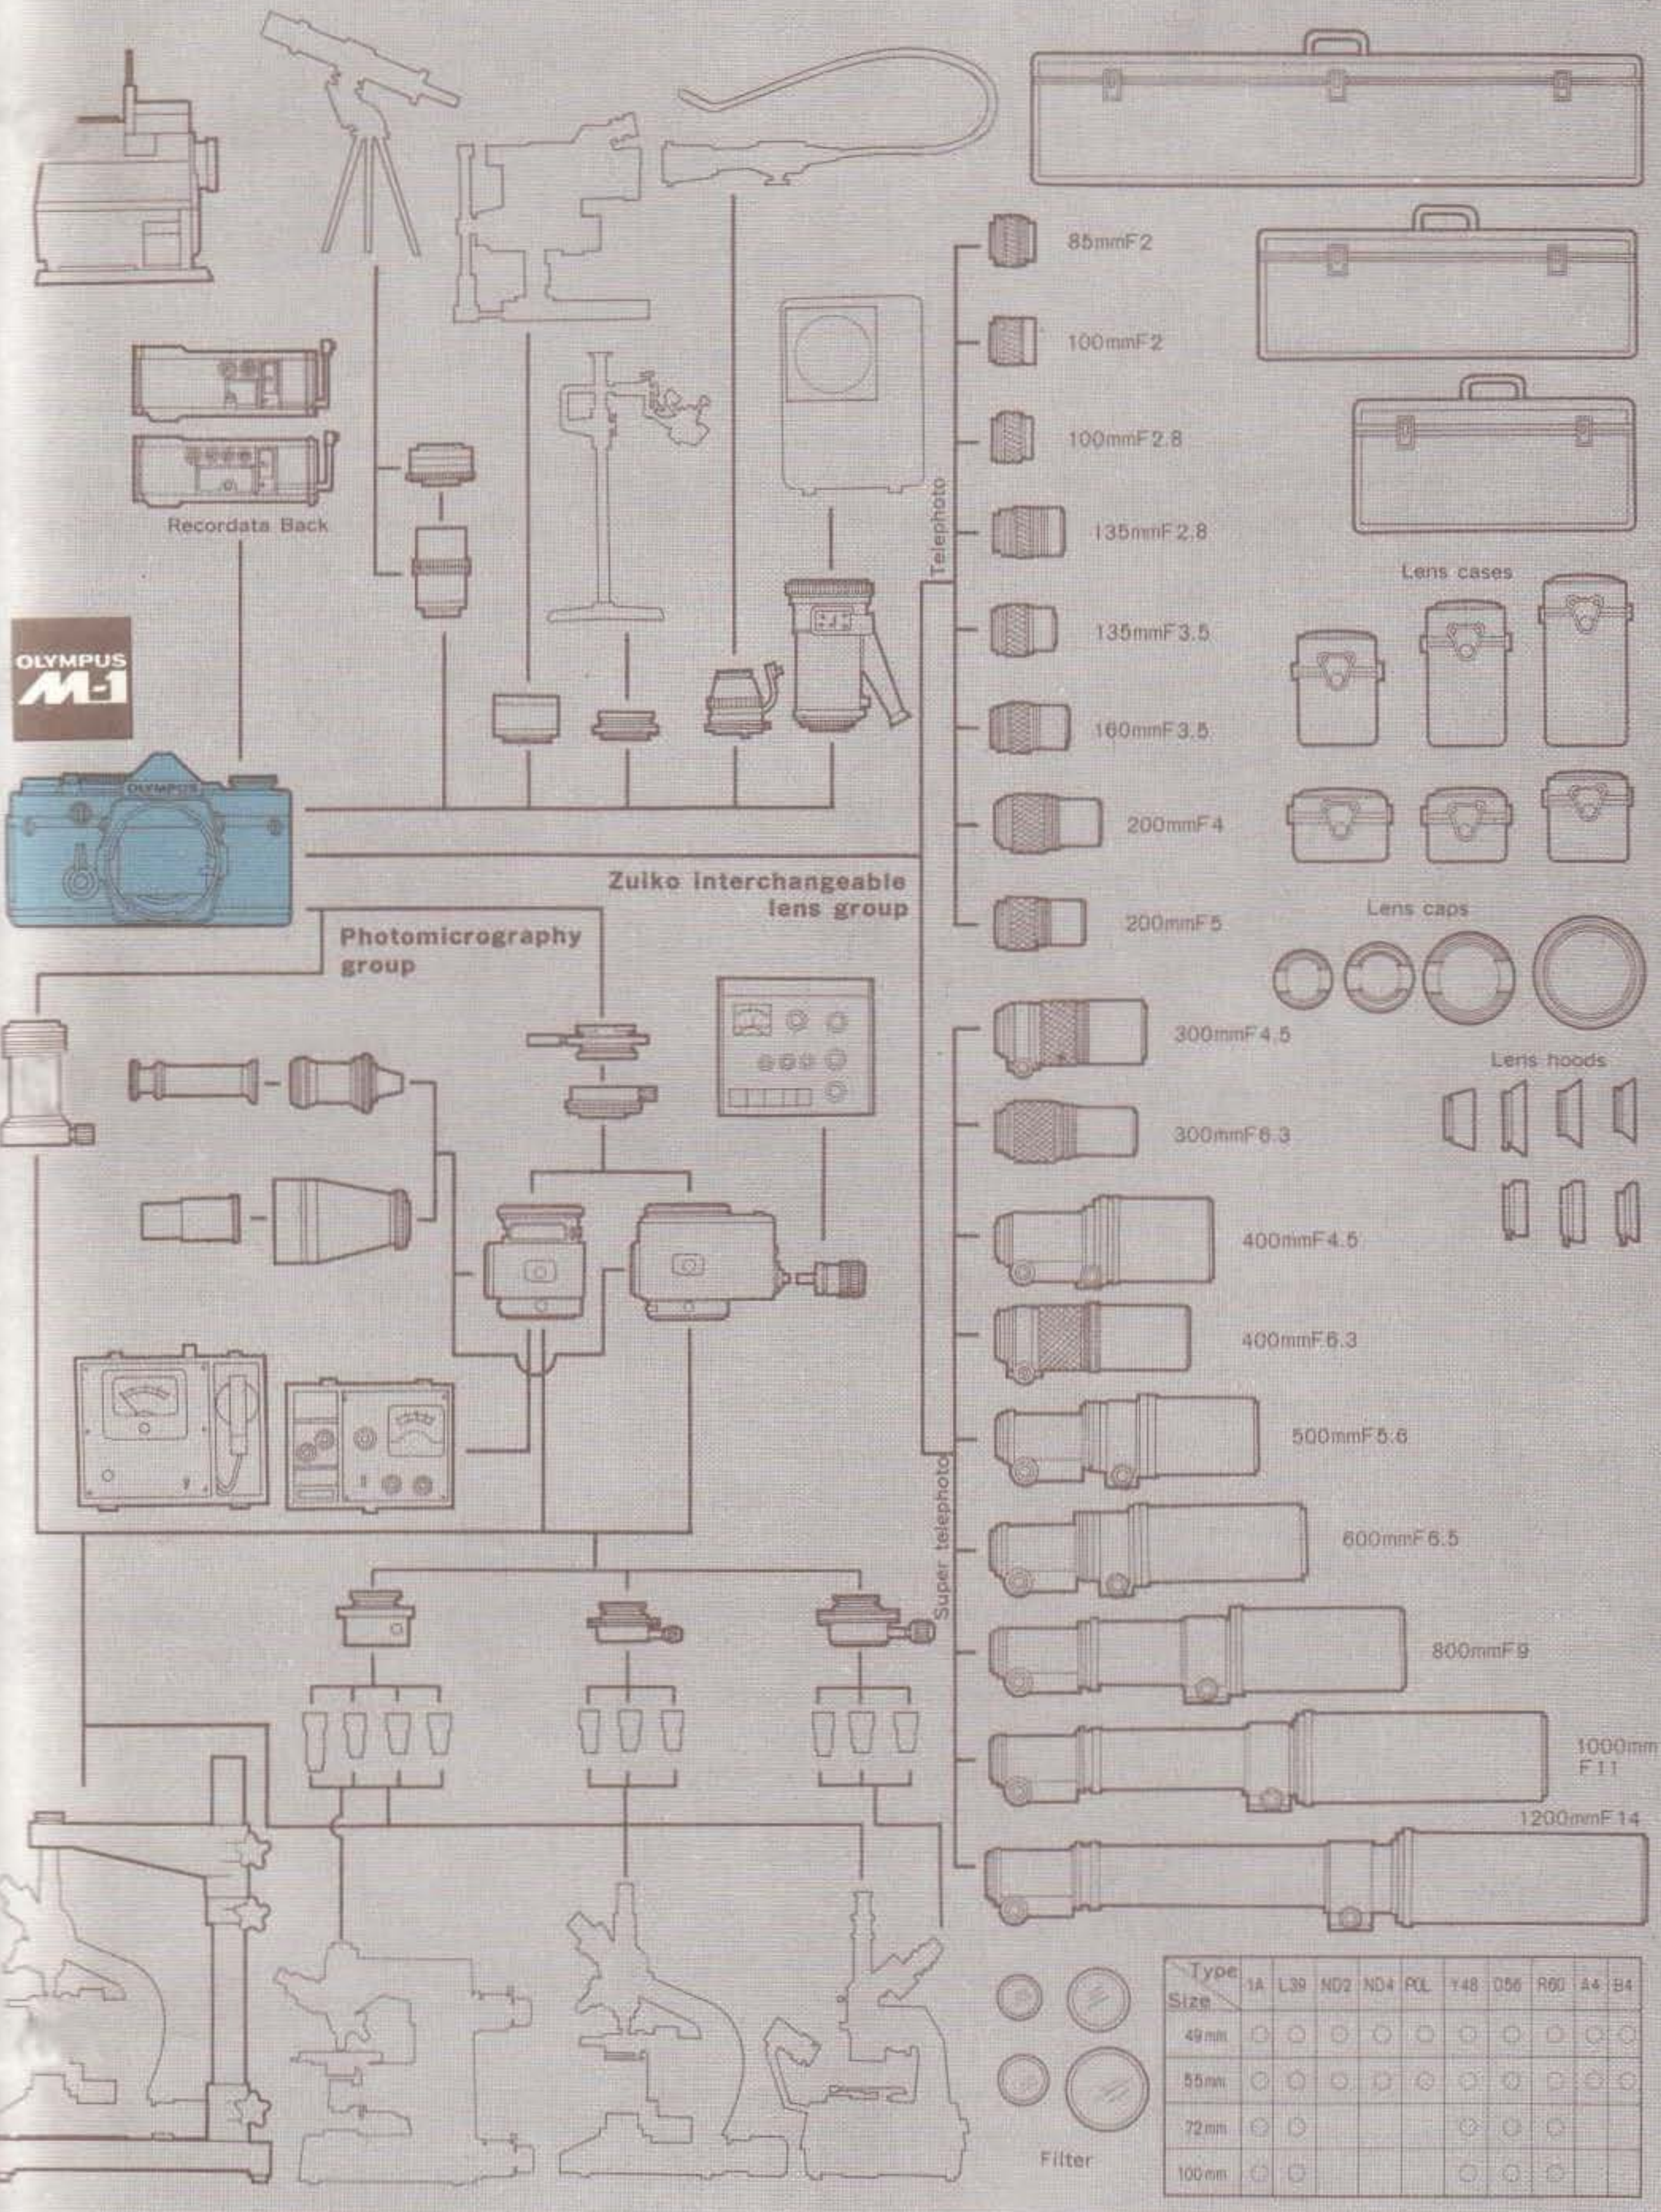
Recordata Back

OLYMPUS M-1

OLYMPUS

Zuiko interchangeable lens group

Photomicrography group

Telephoto

85mmF2
100mmF2
100mmF2.8
135mmF2.8
135mmF3.5
160mmF3.5
200mmF4
200mmF5

Super telephoto

300mmF4.5
300mmF6.3
400mmF4.5
400mmF6.3
500mmF5.6
600mmF6.5
800mmF9
1000mm F11
1200mmF14

Lens cases

Lens caps

Lens hoods

Filter

| Type / Size | 1A | L39 | ND2 | ND4 | POL | Y48 | O56 | R60 | A4 | B4 |
|---|---|---|---|---|---|---|---|---|---|---|
| 49mm | ○ | ○ | ○ | ○ | ○ | ○ | ○ | ○ | ○ | ○ |
| 55mm | ○ | ○ | ○ | ○ | ○ | ○ | ○ | ○ | ○ | ○ |
| 72mm | ○ | ○ | | | | ○ | ○ | ○ | | |
| 100mm | ○ | ○ | | | | ○ | ○ | ○ | | |